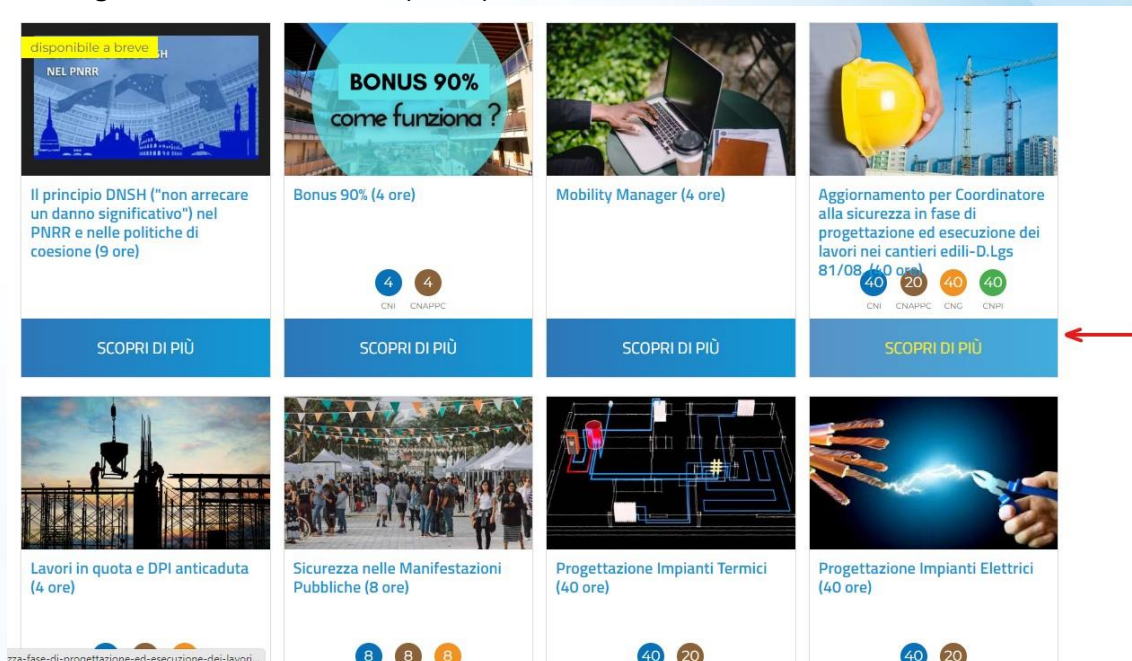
disponibile a breve

NEL PNRR

Il principio DNSH ("non arrecare un danno significativo") nel PNRR e nelle politiche di coesione (9 ore)

SCOPRI DI PIÙ

BONUS 90% come funziona ?

Bonus 90% (4 ore)

4 CNI 4 CNAPPC

SCOPRI DI PIÙ

Mobility Manager (4 ore)

SCOPRI DI PIÙ

Aggiornamento per Coordinatore alla sicurezza in fase di progettazione ed esecuzione dei lavori nei cantieri edili-D.Lgs 81/08 (40 ore)

40 CNI 20 CNAPPC 40 CNG 40 CNPI

SCOPRI DI PIÙ

Lavori in quota e DPI anticaduta (4 ore)

Sicurezza nelle Manifestazioni Pubbliche (8 ore)

8 8 8

Progettazione Impianti Termici (40 ore)

40 20

Progettazione Impianti Elettrici (40 ore)

40 20

zza-fase-di-progettazione-ed-esecuzione-dei-lavori